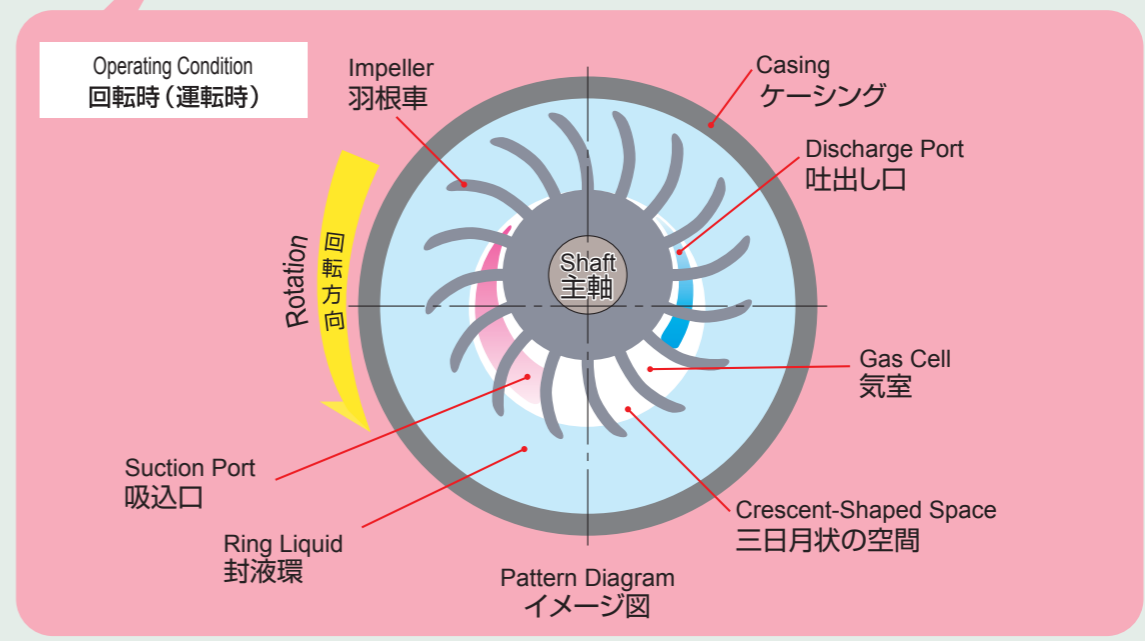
Operating Condition
回転時（運転時）

Impeller
羽根車

Casing
ケーシング

Discharge Port
吐出し口

Rotation
回転方向

Shaft
主軸

Gas Cell
気室

Suction Port
吸込口

Crescent-Shaped Space
三日月状の空間

Ring Liquid
封液環

Pattern Diagram
イメージ図